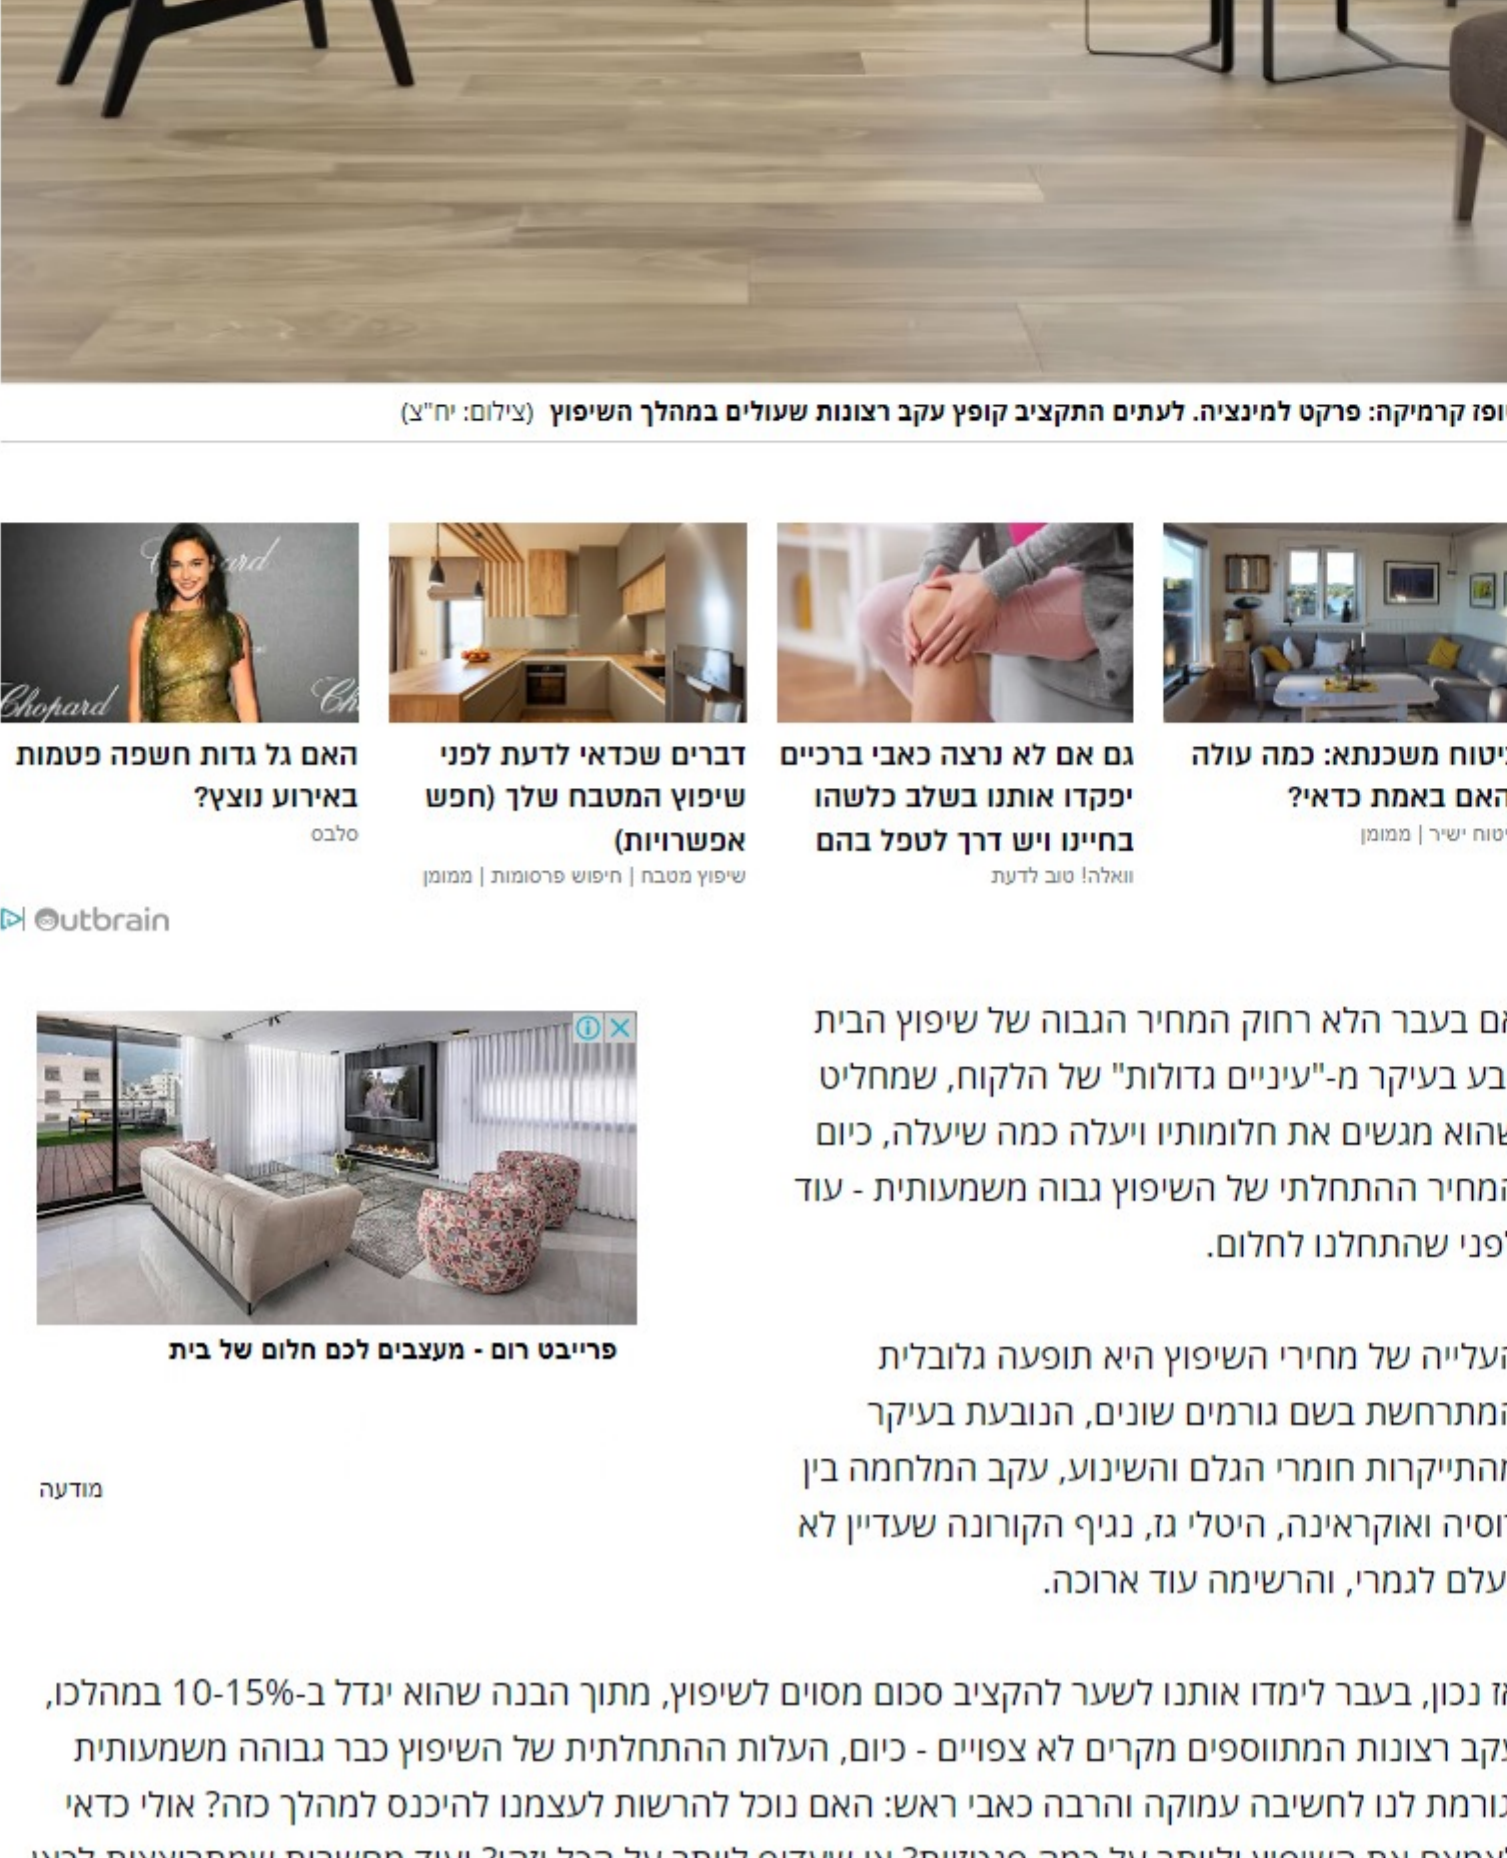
ופז קרמיקה: פרקט למינציה. לעתים התקציב קופץ עקב רצונות שעולים במהלך השיפוץ (צילום: יח"צ)

יטוח משכנתא: כמה עולה האם באמת כדאי?
יטוח ישיר | ממומן

גם אם לא נרצה כאבי ברכיים יפקדו אותנו בשלב כלשהו בחיינו ויש דרך לטפל בהם
וואלה! טוב לדעת

דברים שכדאי לדעת לפני שיפוץ המטבח שלך (חפש אפשרויות)
שיפוץ מטבח | חיפוש פרסומות | ממומן

האם גל גדות חשפה פטמות באירוע נוצץ?
סלבס

Outbrain

אם בעבר הלא רחוק המחיר הגבוה של שיפוץ הבית בע בעיקר מ-"עיניים גדולות" של הלקוח, שמחליט שהוא מגשים את חלומותיו ויעלה כמה שיעלה, כיום המחיר ההתחלתי של השיפוץ גבוה משמעותית - עוד לפני שהתחלנו לחלום.

העלייה של מחירי השיפוץ היא תופעה גלובלית המתרחשת בשם גורמים שונים, הנובעת בעיקר מהתייקרות חומרי הגלם והשינוע, עקב המלחמה בין רוסיה ואוקראינה, היטלי גז, נגיף הקורונה שעדיין לא עלם לגמרי, והרשימה עוד ארוכה.

פרייבט רום - מעצבים לכם חלום של בית

מודעה

ז נכון, בעבר לימדו אותנו לשער להקציב סכום מסוים לשיפוץ, מתוך הבנה שהוא יגדל ב-10-15% במהלכו, עקב רצונות המתווספים מקרים לא צפויים - כיום, העלות ההתחלתית של השיפוץ כבר גבוהה משמעותית גורמת לנו לחשיבה עמוקה והרבה כאבי ראש: האם נוכל להרשות לעצמנו להיכנס למהלך כזה? אולי כדאי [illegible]